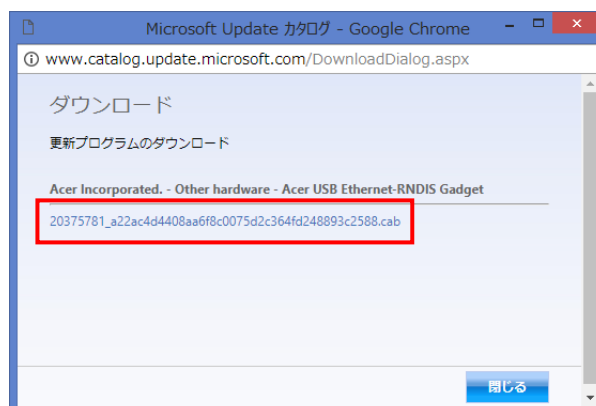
Microsoft Update カタログ - Google Chrome

www.catalog.update.microsoft.com/DownloadDialog.aspx

ダウンロード

更新プログラムのダウンロード

Acer Incorporated. - Other hardware - Acer USB Ethernet-RNDIS Gadget

20375781_a22ac4d4408aa6f8c0075d2c364fd248893c2588.cab

閉じる